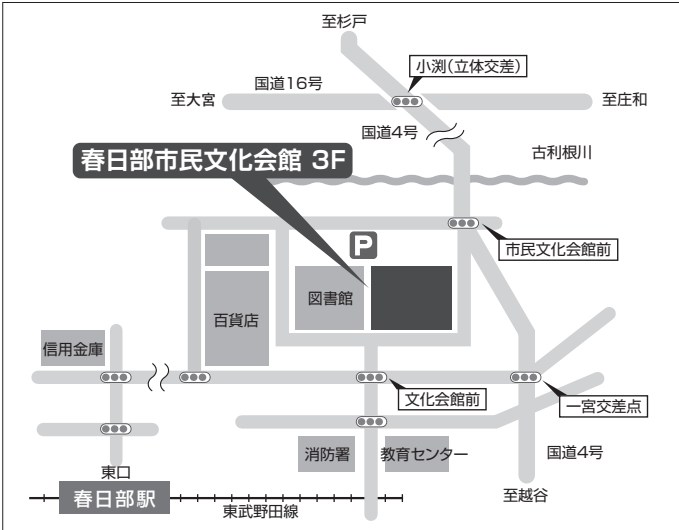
至杉戸

小渕(立体交差)

国道16号

至大宮

至庄和

国道4号

春日部市民文化会館 3F

古利根川

市民文化会館前

P

百貨店

図書館

信用金庫

文化会館前

一宮交差点

消防署

教育センター

国道4号

東口

春日部駅

東武野田線

至越谷